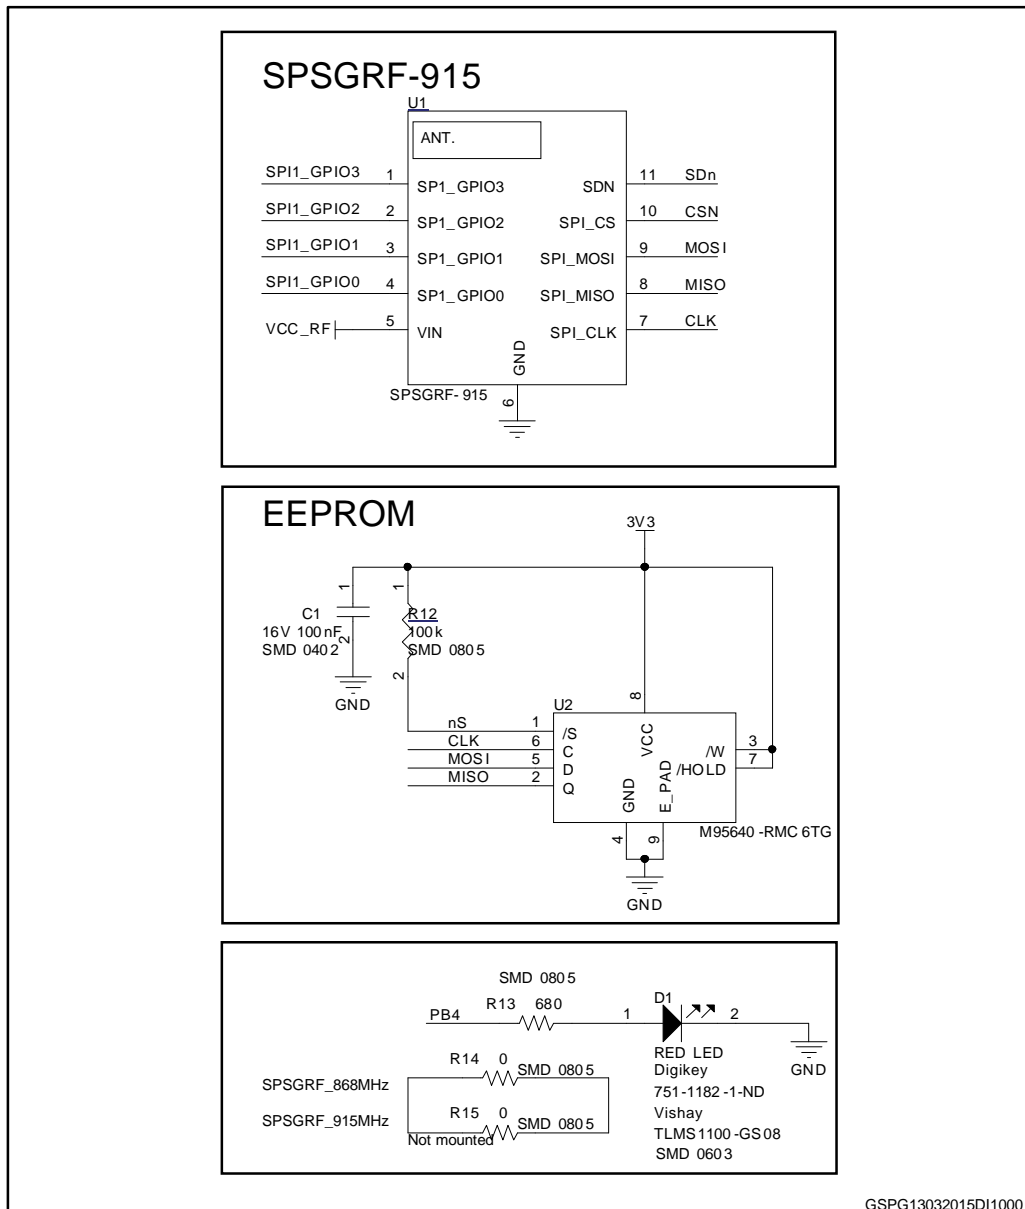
SPSGRF-915

U1

ANT.

SPI1_GPIO3 1 SP1_GPIO3
SPI1_GPIO2 2 SP1_GPIO2
SPI1_GPIO1 3 SP1_GPIO1
SPI1_GPIO0 4 SP1_GPIO0
VCC_RF 5 VIN

SDN 11 SDn
SPI_CS 10 CSN
SPI_MOSI 9 MOSI
SPI_MISO 8 MISO
SPI_CLK 7 CLK

GND
SPSGRF-915
6

EEPROM

3V3

1
C1
16V 100nF
SMD 0402
2
GND

1
R12
100k
SMD 0805
2

U2
8
nS 1 /S
CLK 6 C
MOSI 5 D
MISO 2 Q
VCC
GND
E_PAD
/W 3
/HOLD 7
4 9
M95640-RMC6TG
GND

SMD 0805
PB4 R13 680 1
D1
2
RED LED
Digikey
751-1182-1-ND
Vishay
TLMS1100-GS08
SMD 0603
GND

R14 0 SMD 0805
SPSGRF_868MHz
SPSGRF_915MHz
R15 0 SMD 0805
Not mounted

GSPG13032015DI1000